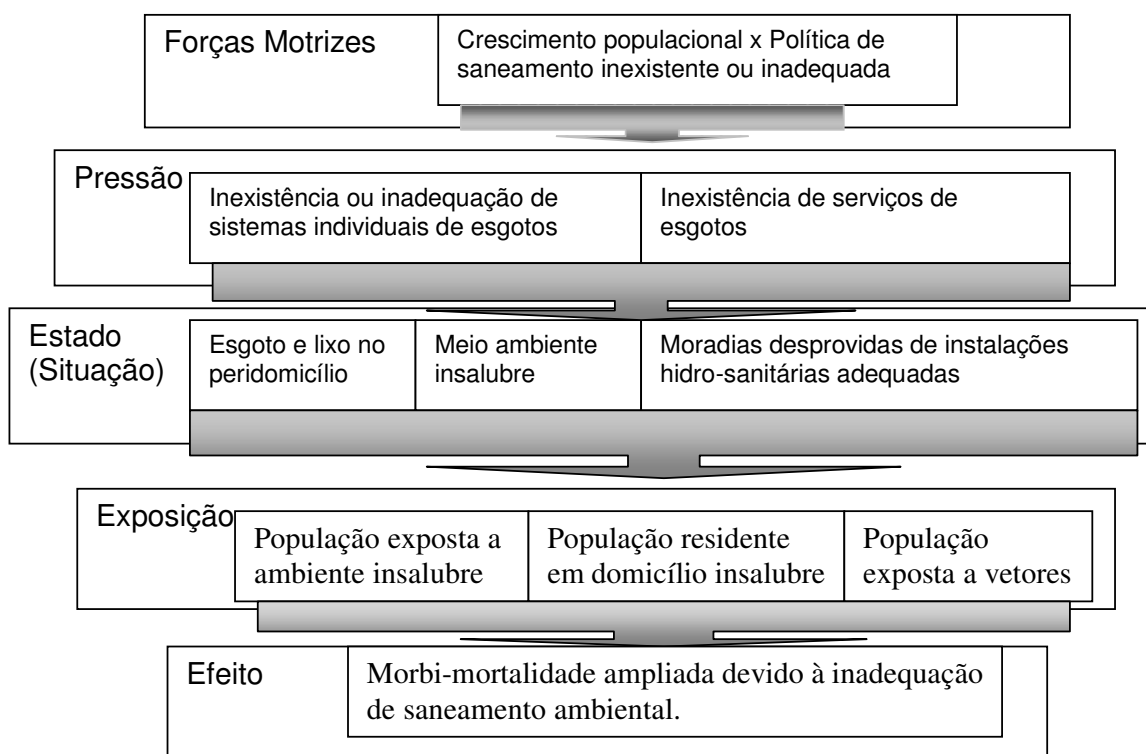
Forças Motrizes

Crescimento populacional x Política de saneamento inexistente ou inadequada

Pressão

Inexistência ou inadequação de sistemas individuais de esgotos

Inexistência de serviços de esgotos

Estado (Situação)

Esgoto e lixo no peridomicílio

Meio ambiente insalubre

Moradias desprovidas de instalações hidro-sanitárias adequadas

Exposição

População exposta a ambiente insalubre

População residente em domicílio insalubre

População exposta a vetores

Efeito

Morbi-mortalidade ampliada devido à inadequação de saneamento ambiental.